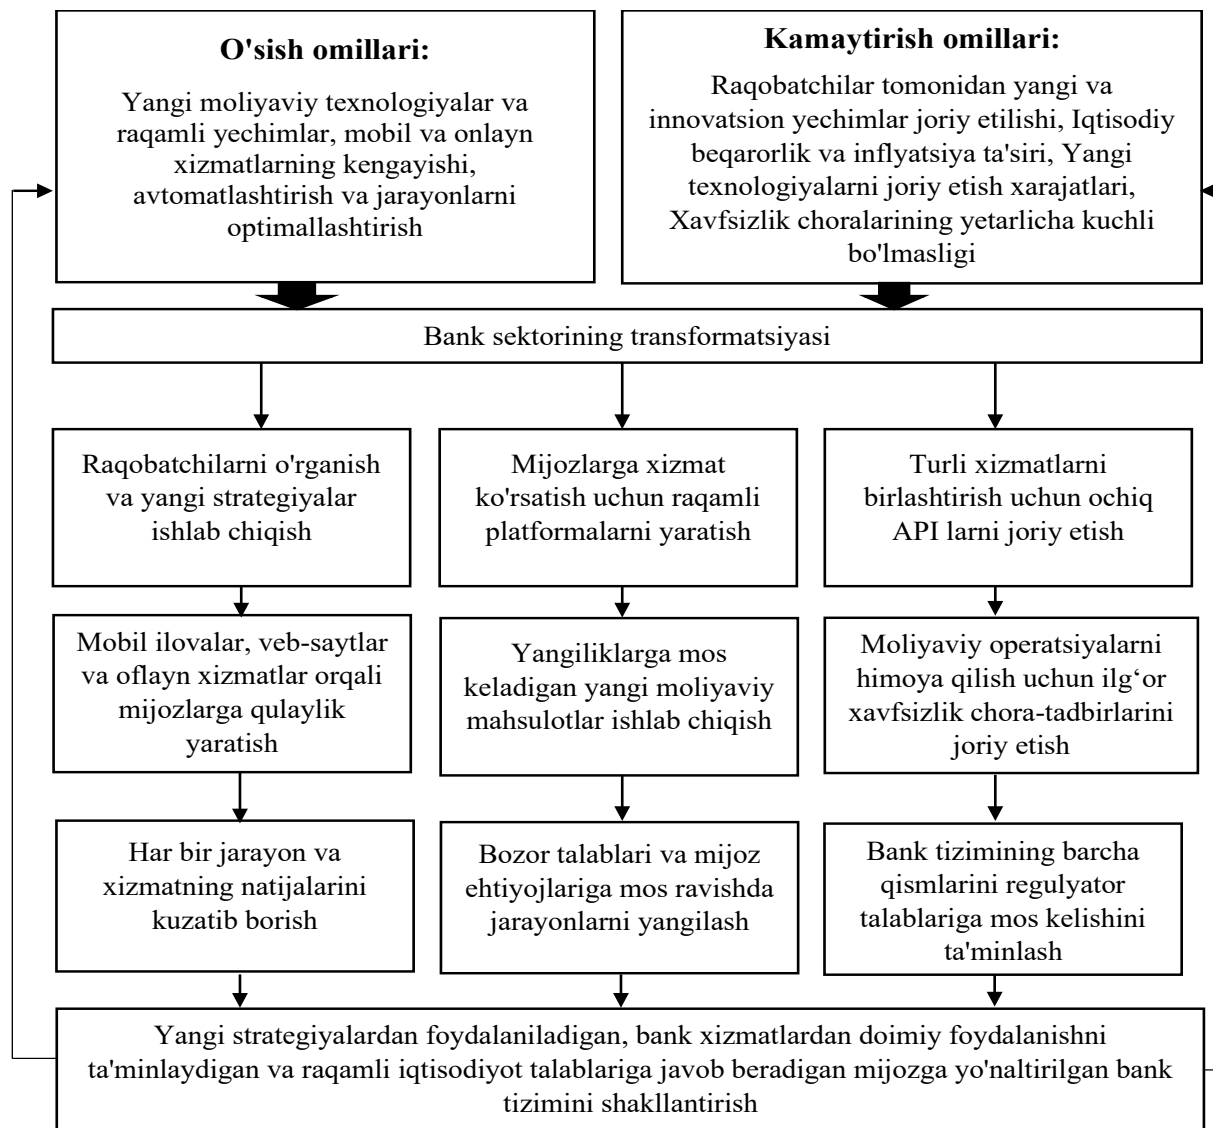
**O'sish omillari:**

Yangi moliyaviy texnologiyalar va raqamli yechimlar, mobil va onlayn xizmatlarning kengayishi, avtomatlashtirish va jarayonlarni optimallashtirish

**Kamaytirish omillari:**

Raqobatchilar tomonidan yangi va innovatsion yechimlar joriy etilishi, Iqtisodiy beqarorlik va inflyatsiya ta'siri, Yangi texnologiyalarni joriy etish xarajatlari, Xavfsizlik choralarining yetarlicha kuchli bo'lmasligi

Bank sektorining transformatsiyasi

Raqobatchilarni o'rganish va yangi strategiyalar ishlab chiqish

Mijozlarga xizmat ko'rsatish uchun raqamli platformalarni yaratish

Turli xizmatlarni birlashtirish uchun ochiq API larni joriy etish

Mobil ilovalar, veb-saytlar va oflayn xizmatlar orqali mijozlarga qulaylik yaratish

Yangiliklarga mos keladigan yangi moliyaviy mahsulotlar ishlab chiqish

Moliyaviy operatsiyalarni himoya qilish uchun ilg‘or xavfsizlik chora-tadbirlarini joriy etish

Har bir jarayon va xizmatning natijalarini kuzatib borish

Bozor talablari va mijoz ehtiyojlariga mos ravishda jarayonlarni yangilash

Bank tizimining barcha qismlarini regulyator talablariga mos kelishini ta'minlash

Yangi strategiyalardan foydalaniladigan, bank xizmatlardan doimiy foydalanishni ta'minlaydigan va raqamli iqtisodiyot talablariga javob beradigan mijozga yo'naltirilgan bank tizimini shakllantirish